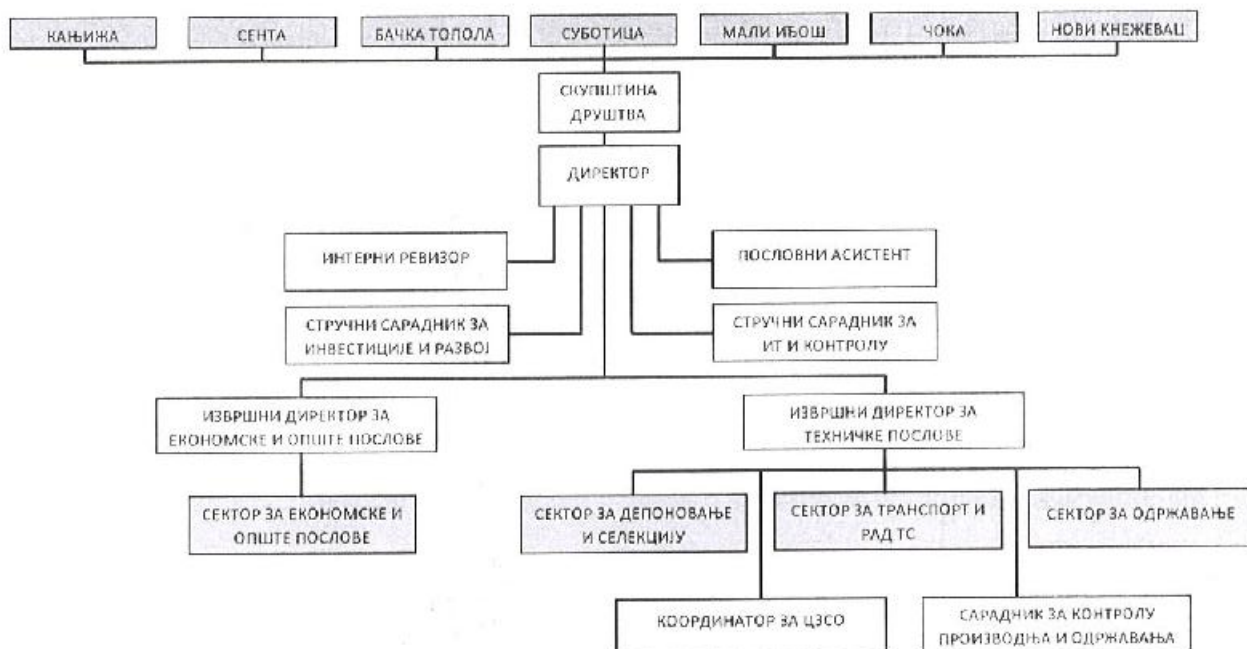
КАЊИЖА

СЕНТА

БАЧКА ТОПОЛА

СУБОТИЦА

МАЛИ ИЂОШ

ЧОКА

НОВИ КНЕЖЕВАЦ

СКУПШТИНА ДРУШТВА

ДИРЕКТОР

ИНТЕРНИ РЕВИЗОР

ПОСЛОВНИ АСИСТЕНТ

СТРУЧНИ САРАДНИК ЗА ИНВЕСТИЦИЈЕ И РАЗВОЈ

СТРУЧНИ САРАДНИК ЗА ИТ И КОНТРОЛУ

ИЗВРШНИ ДИРЕКТОР ЗА ЕКОНОМСКЕ И ОПШТЕ ПОСЛОВЕ

ИЗВРШНИ ДИРЕКТОР ЗА ТЕХНИЧКЕ ПОСЛОВЕ

СЕКТОР ЗА ЕКОНОМСКЕ И ОПШТЕ ПОСЛОВЕ

СЕКТОР ЗА ДЕПОНОВАЊЕ И СЕЛЕКЦИЈУ

СЕКТОР ЗА ТРАНСПОРТ И РАД ТС

СЕКТОР ЗА ОДРЖАВАЊЕ

КООРДИНАТОР ЗА ЦЗСО

САРАДНИК ЗА КОНТРОЛУ ПРОИЗВОДЊА И ОДРЖАВАЊА